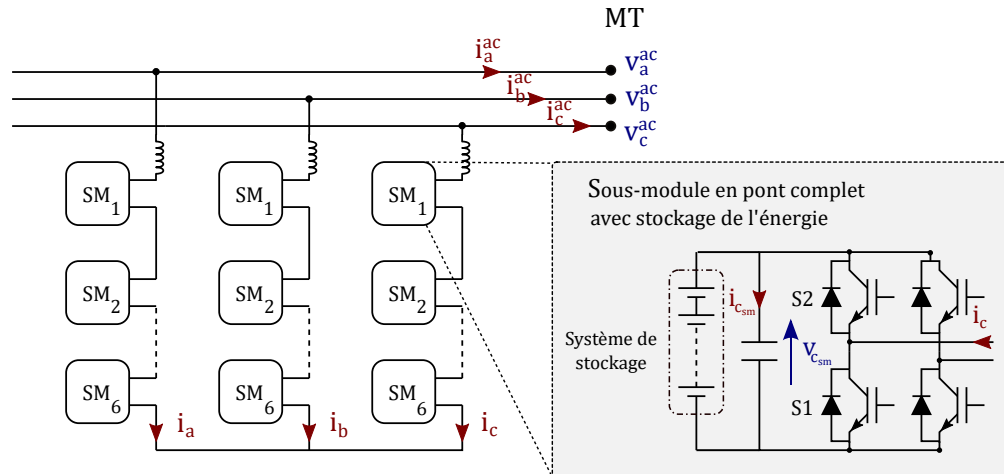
MT

$i_a^{ac}$ $v_a^{ac}$
$i_b^{ac}$ $v_b^{ac}$
$i_c^{ac}$ $v_c^{ac}$

$SM_1$ $SM_1$ $SM_1$
$SM_2$ $SM_2$ $SM_2$
$SM_6$ $SM_6$ $SM_6$

$i_a$ $i_b$ $i_c$

Sous-module en pont complet avec stockage de l'énergie

Système de stockage

$i_{c_{sm}}$

$v_{c_{sm}}$

S2

S1

$i_c$